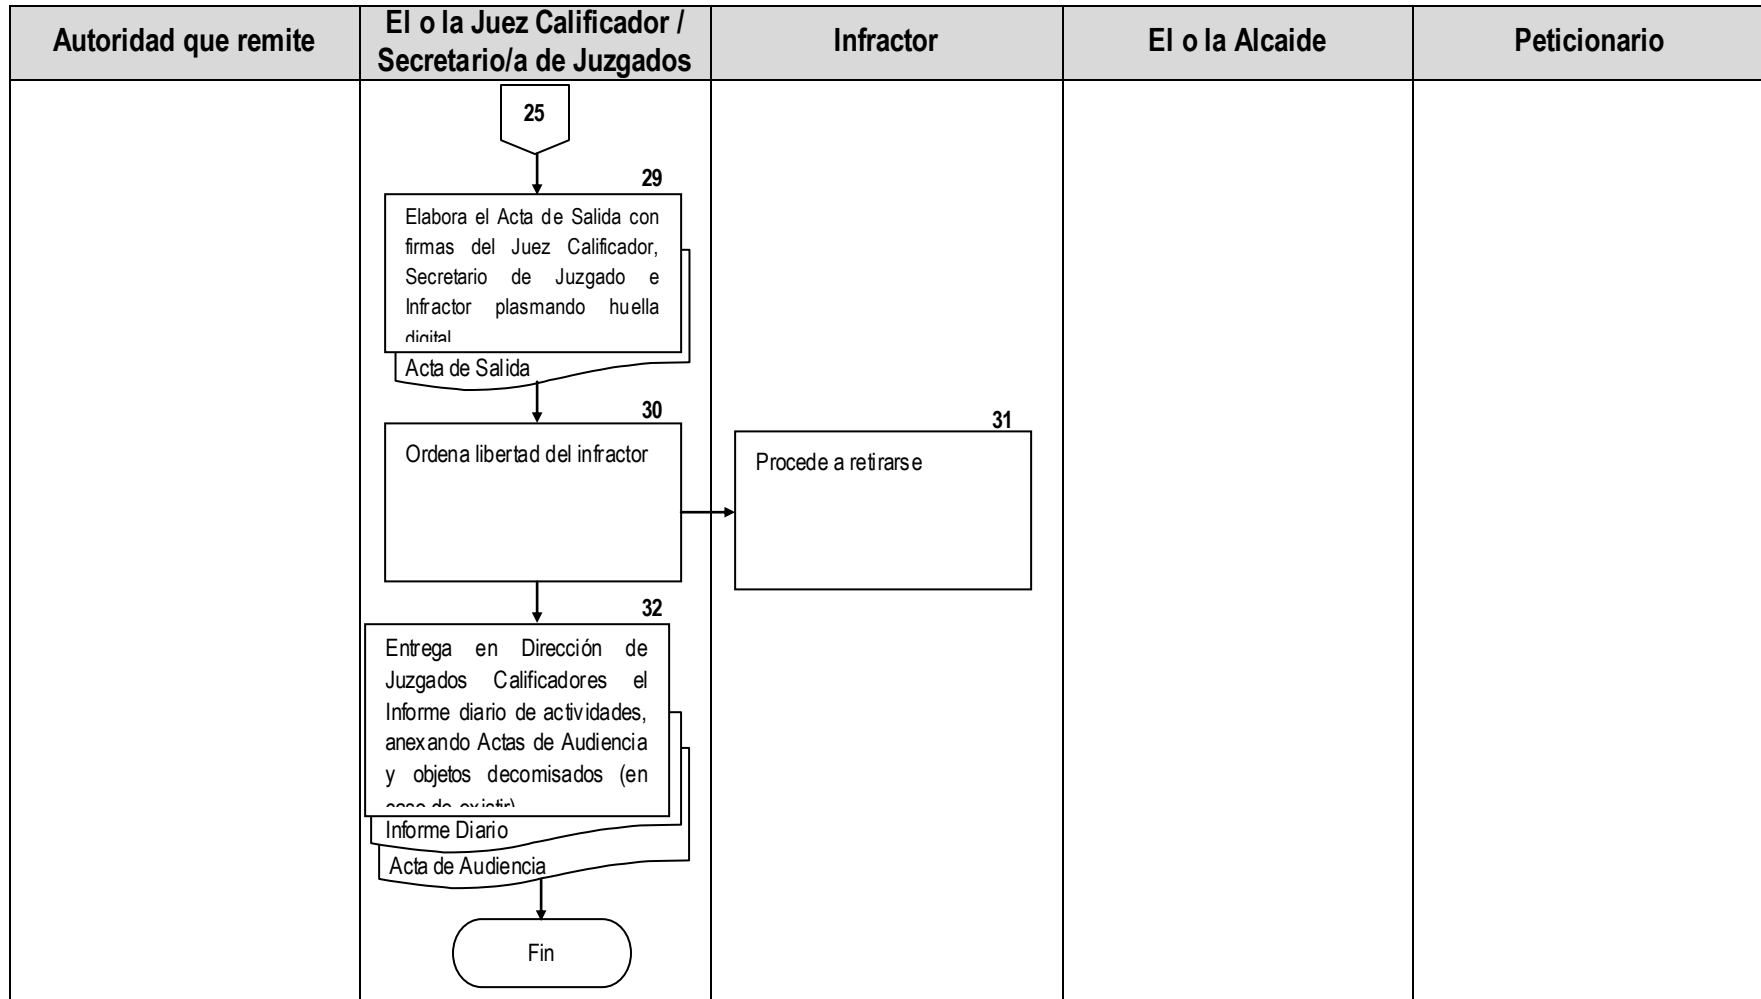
| Autoridad que remite | El o la Juez Calificador / Secretario/a de Juzgados | Infractor | El o la Alcaide | Peticionario |
|---|---|---|---|---|

25

29

Elabora el Acta de Salida con firmas del Juez Calificador, Secretario de Juzgado e Infractor plasmando huella digital

Acta de Salida

30

Ordena libertad del infractor

31

Procede a retirarse

32

Entrega en Dirección de Juzgados Calificadores el Informe diario de actividades, anexando Actas de Audiencia y objetos decomisados (en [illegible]

Informe Diario

Acta de Audiencia

Fin